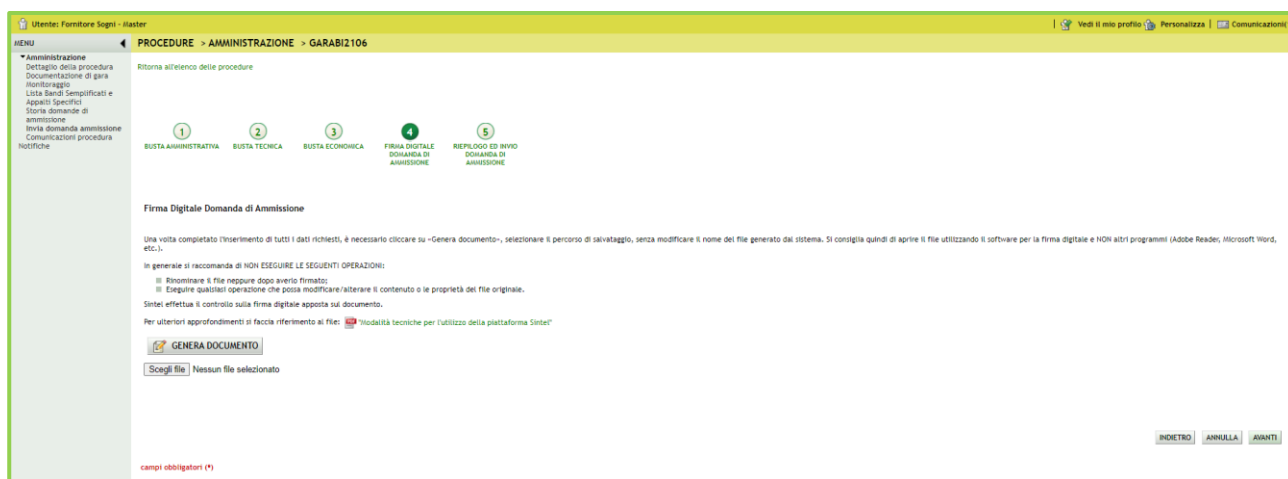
Utente: Fornitore Sogni - Master

| Vedi il mio profilo | Personalizza | Comunicazioni(

MENU

PROCEDURE > AMMINISTRAZIONE > GARABI2106

Amministrazione
Dettaglio della procedura
Documentazione di gara
Monitoraggio
Lista Bandi Semplificati e Appalti Specifici
Storia domande di ammissione
Invia domanda ammissione
Comunicazioni procedura
Notifiche

Ritorna all'elenco delle procedure

1 BUSTA AMMINISTRATIVA
2 BUSTA TECNICA
3 BUSTA ECONOMICA
4 FIRMA DIGITALE DOMANDA DI AMMISSIONE
5 RIEPILOGO ED INVIO DOMANDA DI AMMISSIONE

Firma Digitale Domanda di Ammissione

Una volta completato l'inserimento di tutti i dati richiesti, è necessario cliccare su «Genera documento», selezionare il percorso di salvataggio, senza modificare il nome del file generato dal sistema. Si consiglia quindi di aprire il file utilizzando il software per la firma digitale e NON altri programmi (Adobe Reader, Microsoft Word, etc.).

In generale si raccomanda di NON ESEGUIRE LE SEGUENTI OPERAZIONI:

Rinominare il file neppure dopo averlo firmato;
Eseguire qualsiasi operazione che possa modificare/alterare il contenuto o le proprietà del file originale.

Sintel effettua il controllo sulla firma digitale apposta sul documento.

Per ulteriori approfondimenti si faccia riferimento al file: "Modalità tecniche per l'utilizzo della piattaforma Sintel"

GENERA DOCUMENTO

Scegli file Nessun file selezionato

INDIETRO ANNULLA AVANTI

campi obbligatori (*)